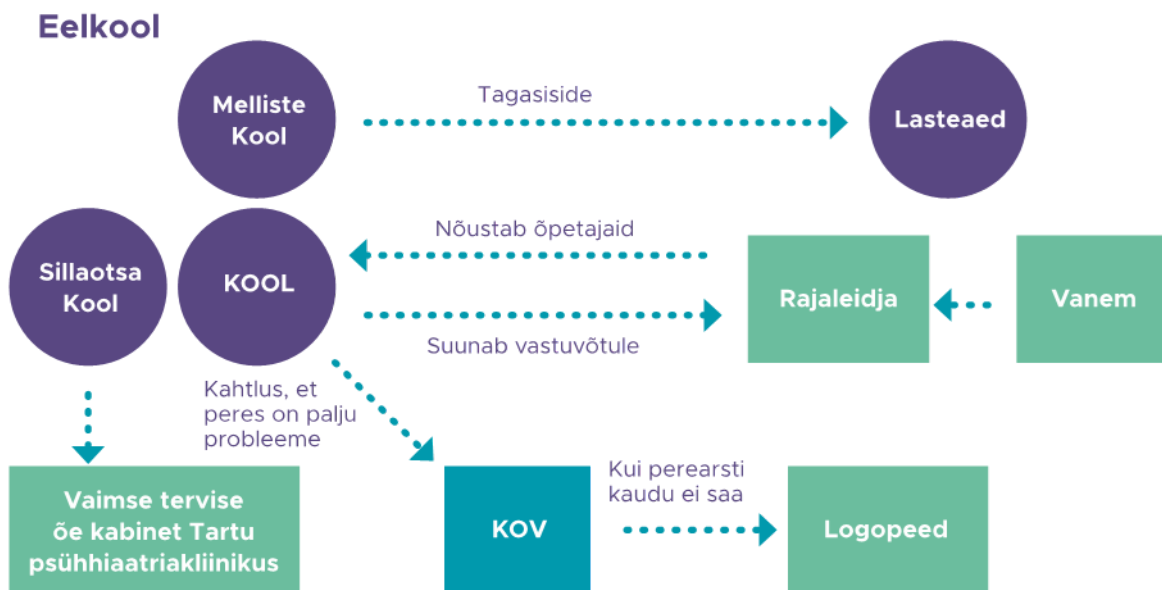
Eelkool

Melliste Kool

Tagasiside

Lasteaed

Nõustab õpetajaid

Sillaotsa Kool

KOOL

Rajaleidja

Vanem

Suunab vastuvõtule

Kahtlus, et peres on palju probleeme

Vaimse tervise õe kabinet Tartu psühhiaatriakliinikus

KOV

Kui perearsti kaudu ei saa

Logopeed